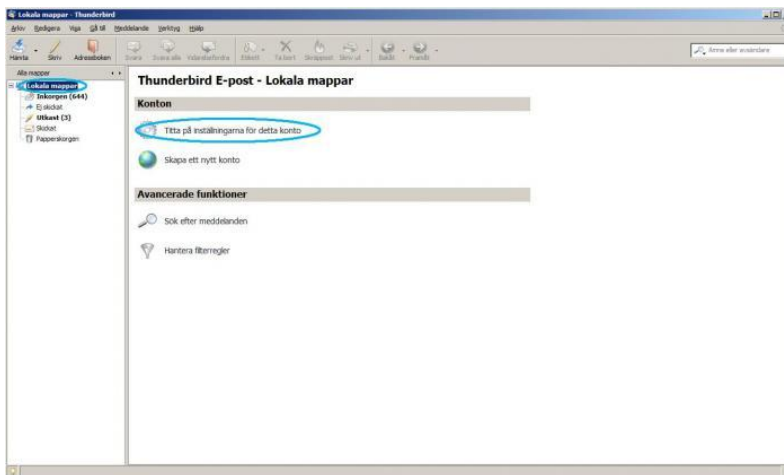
Lokala mappar - Thunderbird

Arkiv Redigera Visa Gå till Meddelande Verktyg Hjälp

Hämta Skriv Adressboken Svara Svara alla Vidarebefordra Etikett Ta bort Skräppost Skriv ut Bakåt Framåt

Ämne eller avsändare

Alla mappar

Lokala mappar
Inkorgen (644)
Ej skickat
Utkast (3)
Skickat
Papperskorgen

Thunderbird E-post - Lokala mappar

Konton

Titta på inställningarna för detta konto

Skapa ett nytt konto

Avancerade funktioner

Sök efter meddelanden

Hantera filterregler